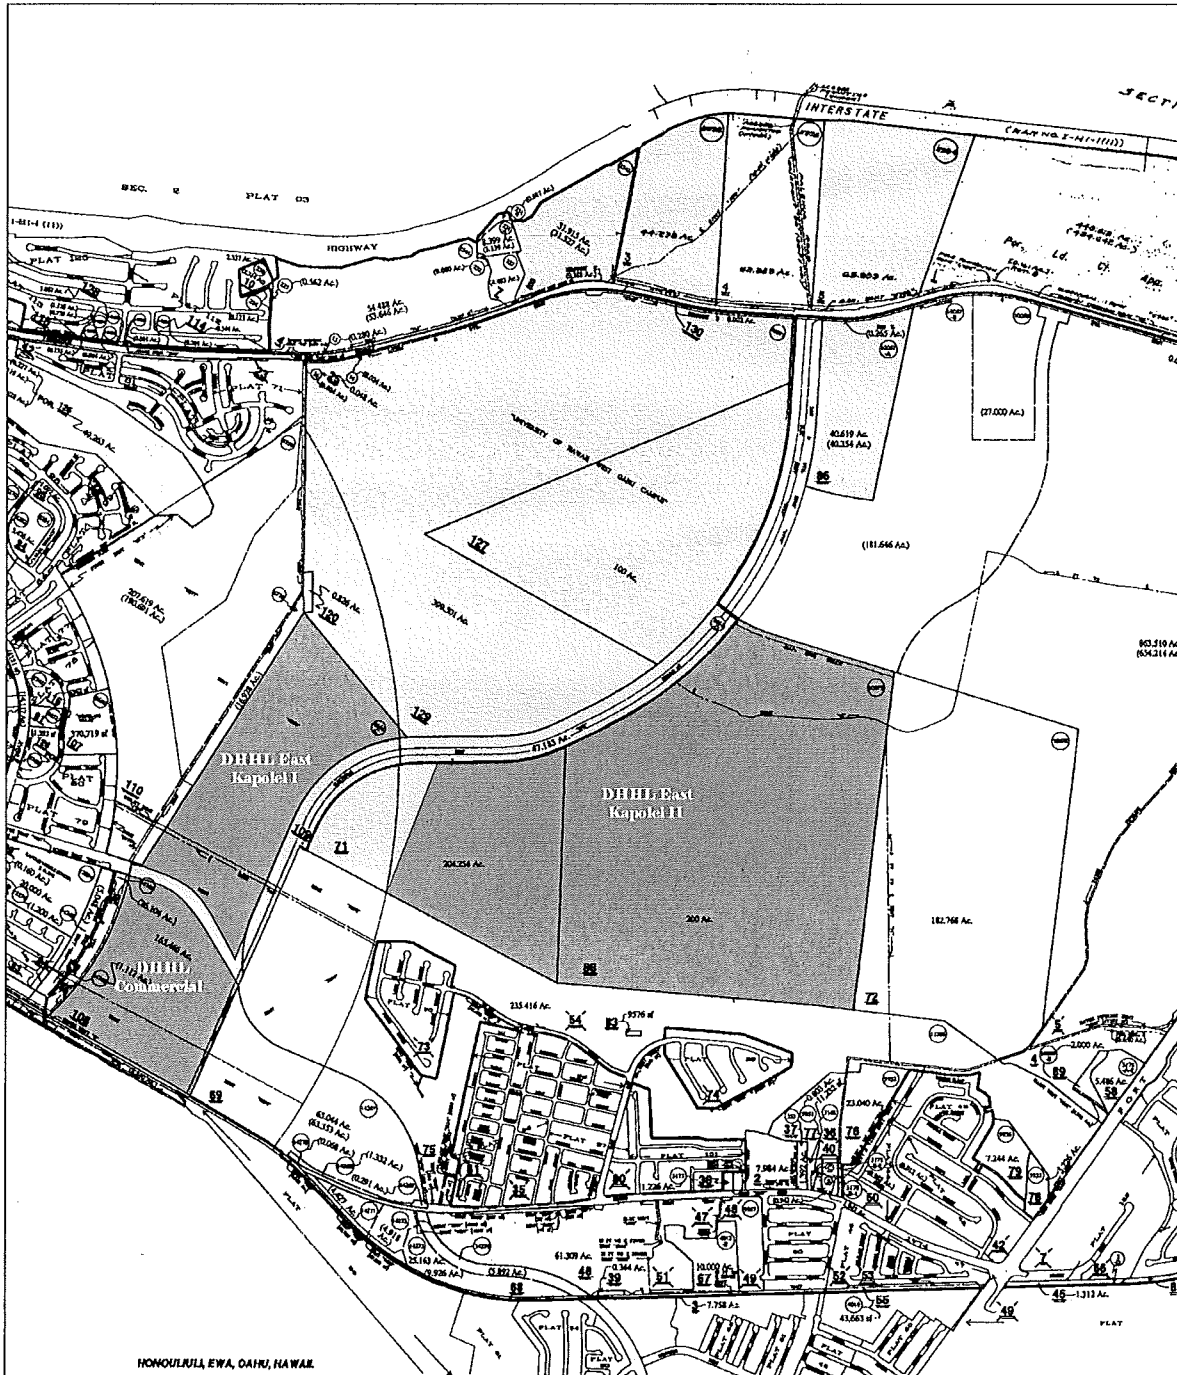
INTERSTATE
SECTI
SEC. 8 PLAT 03
HIGHWAY
PLAT 120
31.915 Ac.
(31.527 Ac.)
3
4
(0.562 Ac.)
54.488 Ac.
(53.646 Ac.)
130
"UNIVERSITY OF HAWAII WEST OAHU CAMPUS"
127
100 Ac.
398.301 Ac.
(27.000 Ac.)
40.619 Ac.
(40.354 Ac.)
86
(181.646 Ac.)
207.619 Ac.
(180.081 Ac.)
0.826 Ac.
120
PLAT 71
129
DHHL East Kapolei I
DHHL East Kapolei II
370.719 sf
PLAT 80
PLAT 70
110
109
71
204.254 Ac.
200 Ac.
182.768 Ac.
DHHL Commercial
163.468 Ac.
108
88
235.416 Ac.
9576 sf
64
83
73
74
72
5
4
89
2.000 Ac.
5.486 Ac.
58
23.040 Ac.
37
77
38
40
78
7.244 Ac.
79
76
63.044 Ac.
(63.553 Ac.)
(1.332 Ac.)
75
35
90
1.226 Ac.
36
7.984 Ac.
2
50
42
47
48
61.309 Ac.
46
39
51
67
49
52
10.000 Ac.
25.163 Ac.
(5.892 Ac.)
68
7.758 Ac.
55
43.663 sf
45
1.313 Ac.
49
PLAT
HONOULIULI, EWA, OAHU, HAWAII